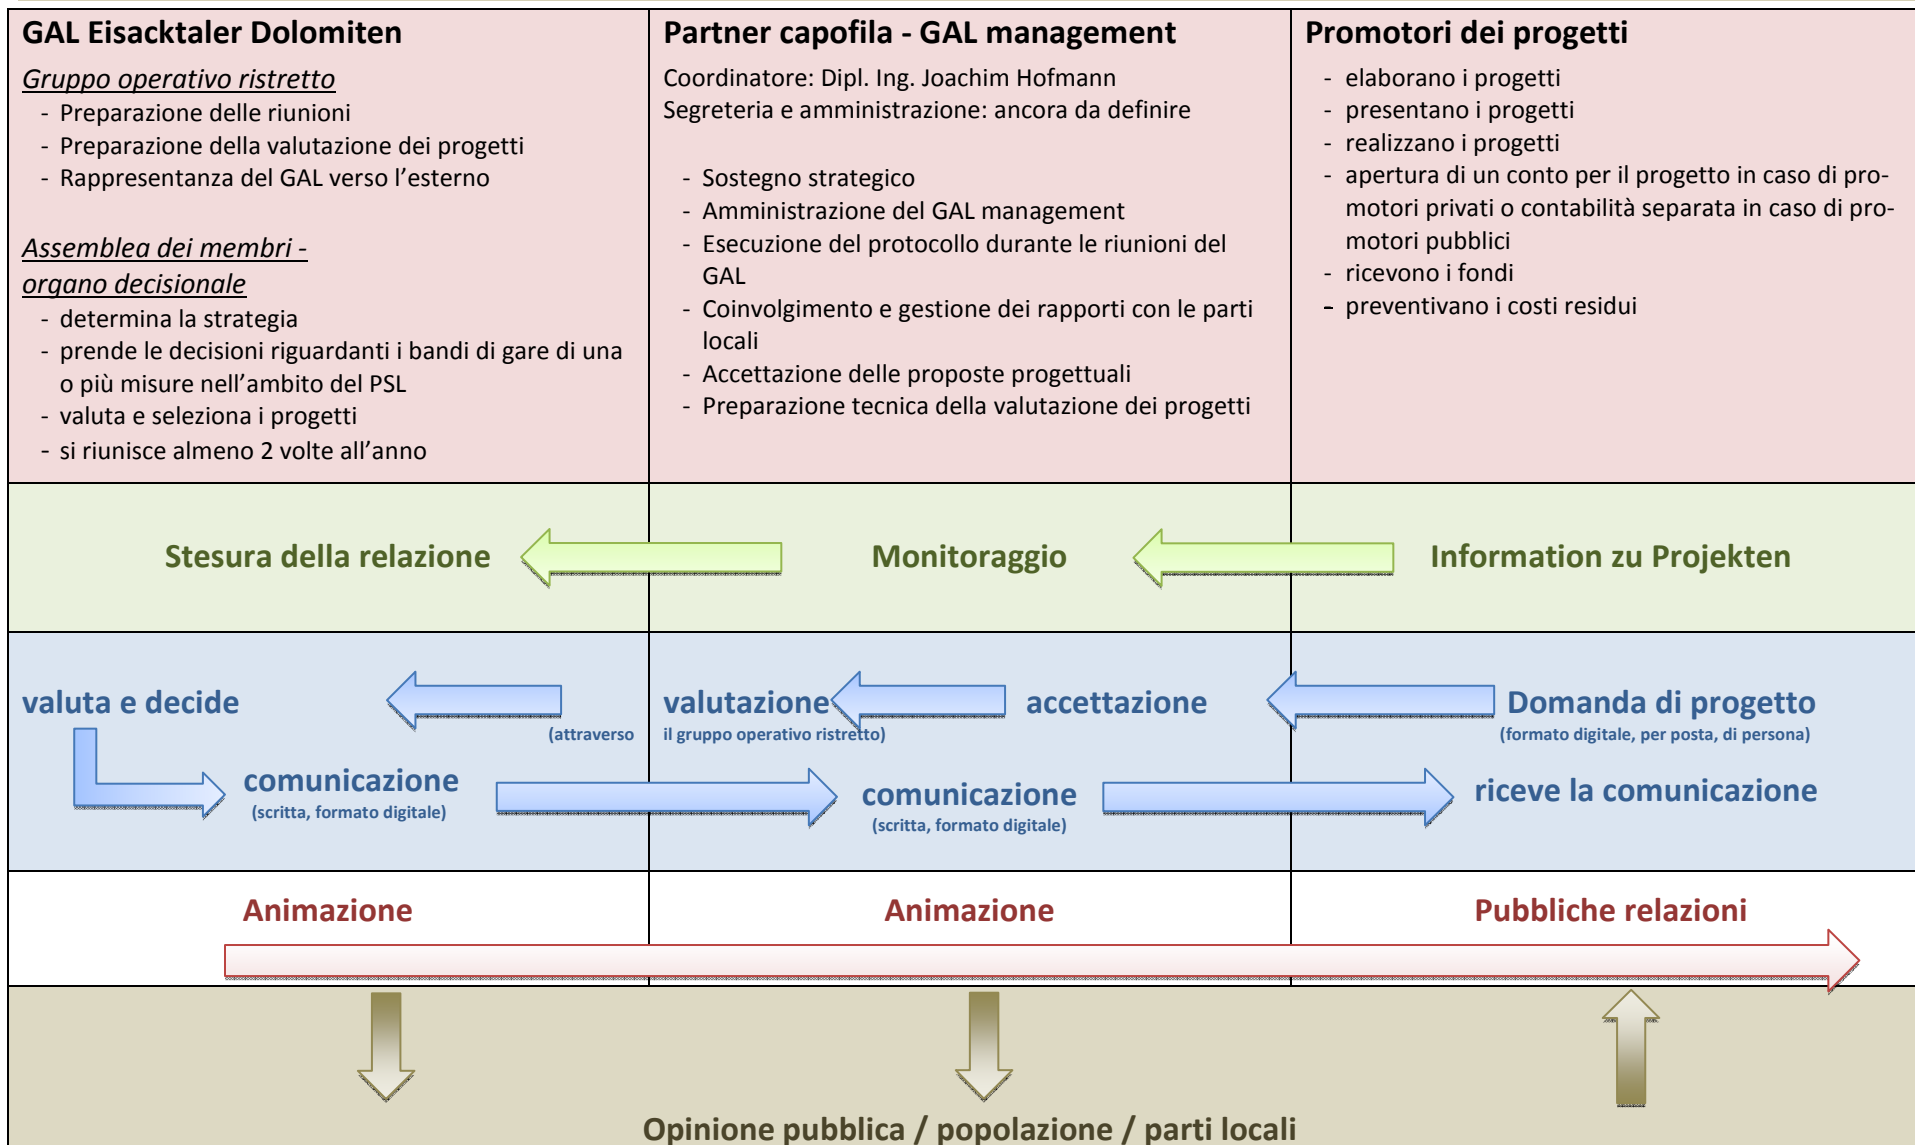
GAL Eisacktaler Dolomiten

Gruppo operativo ristretto
- Preparazione delle riunioni
- Preparazione della valutazione dei progetti
- Rappresentanza del GAL verso l'esterno

Assemblea dei membri - organo decisionale
- determina la strategia
- prende le decisioni riguardanti i bandi di gare di una o più misure nell'ambito del PSL
- valuta e seleziona i progetti
- si riunisce almeno 2 volte all'anno

Partner capofila - GAL management

Coordinatore: Dipl. Ing. Joachim Hofmann
Segreteria e amministrazione: ancora da definire

- Sostegno strategico
- Amministrazione del GAL management
- Esecuzione del protocollo durante le riunioni del GAL
- Coinvolgimento e gestione dei rapporti con le parti locali
- Accettazione delle proposte progettuali
- Preparazione tecnica della valutazione dei progetti

Promotori dei progetti

- elaborano i progetti
- presentano i progetti
- realizzano i progetti
- apertura di un conto per il progetto in caso di promotori privati o contabilità separata in caso di promotori pubblici
- ricevono i fondi
- preventivano i costi residui

Stesura della relazione

Monitoraggio

Information zu Projekten

valuta e decide

(attraverso

valutazione

il gruppo operativo ristretto)

accettazione

Domanda di progetto
(formato digitale, per posta, di persona)

comunicazione
(scritta, formato digitale)

comunicazione
(scritta, formato digitale)

riceve la comunicazione

Animazione

Animazione

Pubbliche relazioni

Opinione pubblica / popolazione / parti locali